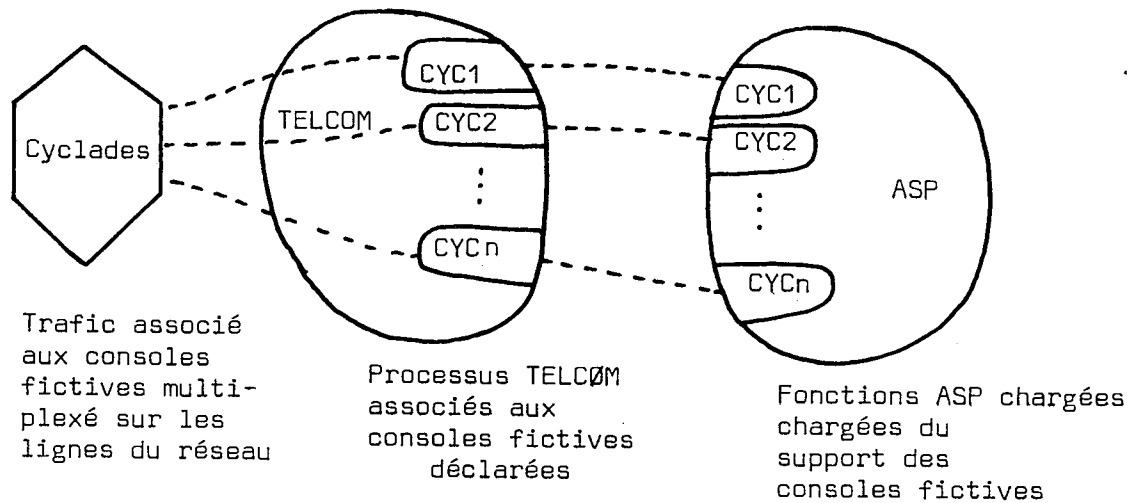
Cyclades

TELCOM

CYC1

CYC2

⋮

CYCn

CYC1

CYC2

⋮

CYCn

ASP

Trafic associé aux consoles fictives multiplexé sur les lignes du réseau

Processus TELCØM associés aux consoles fictives déclarées

Fonctions ASP chargées chargées du support des consoles fictives